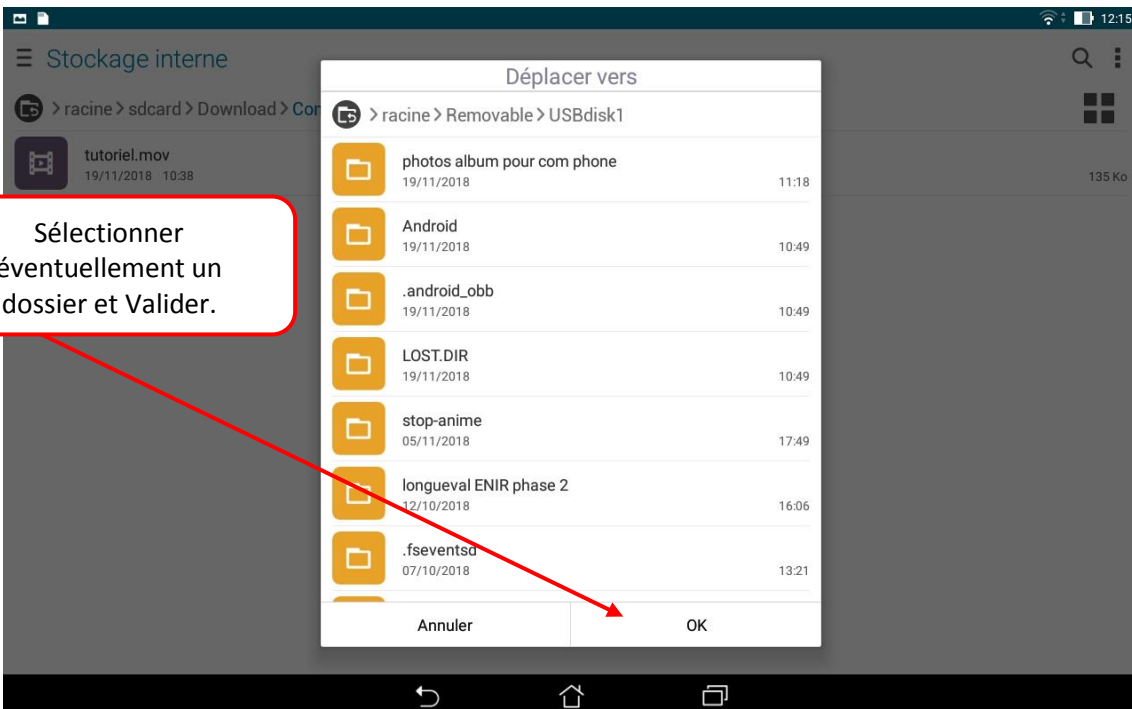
12:15

Stockage interne

> racine > sdcard > Download > Co

tutoriel.mov
19/11/2018 10:38

135 Ko

Déplacer vers

> racine > Removable > USBdisk1

photos album pour com phone
19/11/2018 11:18

Android
19/11/2018 10:49

.android_obb
19/11/2018 10:49

LOST.DIR
19/11/2018 10:49

stop-anime
05/11/2018 17:49

longueval ENIR phase 2
12/10/2018 16:06

.fseventsd
07/10/2018 13:21

Annuler

OK

Sélectionner éventuellement un dossier et Valider.